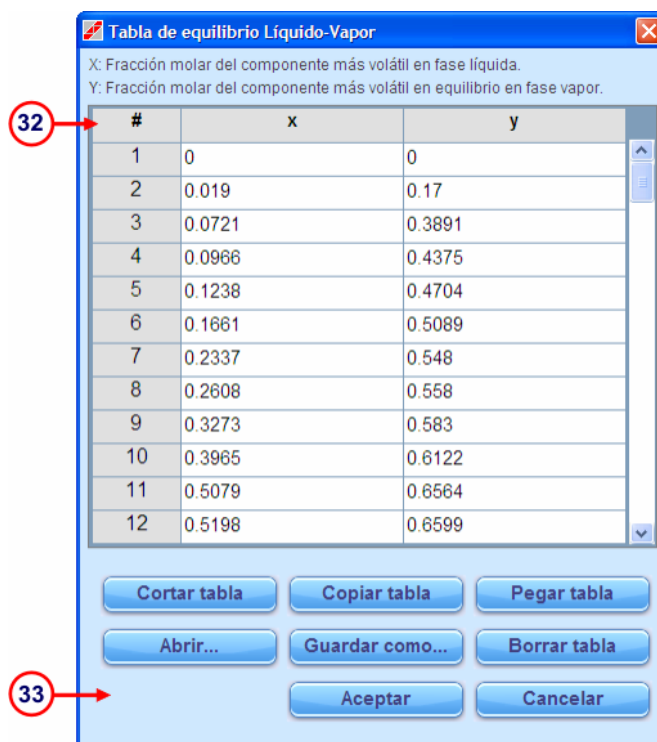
Tabla de equilibrio Líquido-Vapor

X: Fracción molar del componente más volátil en fase líquida.
Y: Fracción molar del componente más volátil en equilibrio en fase vapor.

32

| # | x | y |
|---|---|---|
| 1 | 0 | 0 |
| 2 | 0.019 | 0.17 |
| 3 | 0.0721 | 0.3891 |
| 4 | 0.0966 | 0.4375 |
| 5 | 0.1238 | 0.4704 |
| 6 | 0.1661 | 0.5089 |
| 7 | 0.2337 | 0.548 |
| 8 | 0.2608 | 0.558 |
| 9 | 0.3273 | 0.583 |
| 10 | 0.3965 | 0.6122 |
| 11 | 0.5079 | 0.6564 |
| 12 | 0.5198 | 0.6599 |

Cortar tabla
Copiar tabla
Pegar tabla
Abrir...
Guardar como...
Borrar tabla

33

Aceptar
Cancelar